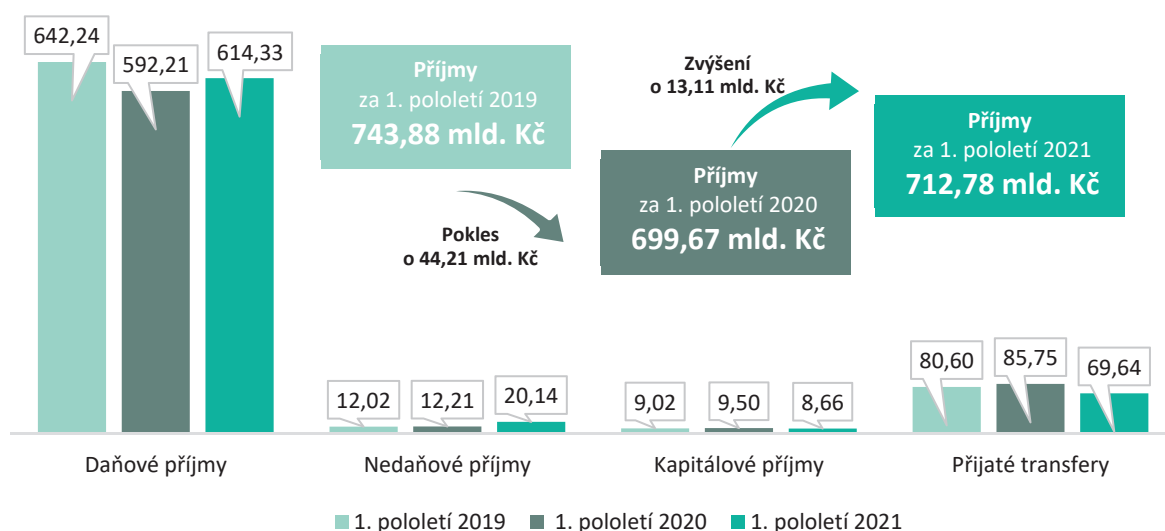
642,24
592,21
614,33

Příjmy
za 1. pololetí 2019
743,88 mld. Kč

Zvýšení
o 13,11 mld. Kč

Příjmy
za 1. pololetí 2021
712,78 mld. Kč

Příjmy
za 1. pololetí 2020
699,67 mld. Kč

Pokles
o 44,21 mld. Kč

12,02
12,21
20,14
9,02
9,50
8,66
80,60
85,75
69,64

Daňové příjmy
Nedaňové příjmy
Kapitálové příjmy
Přijaté transfery

1. pololetí 2019
1. pololetí 2020
1. pololetí 2021